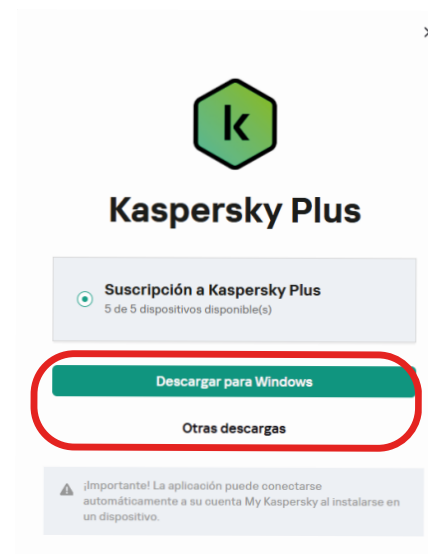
×

k

Kaspersky Plus

Suscripción a Kaspersky Plus
5 de 5 dispositivos disponible(s)

Descargar para Windows

Otras descargas

¡Importante! La aplicación puede conectarse automáticamente a su cuenta My Kaspersky al instalarse en un dispositivo.